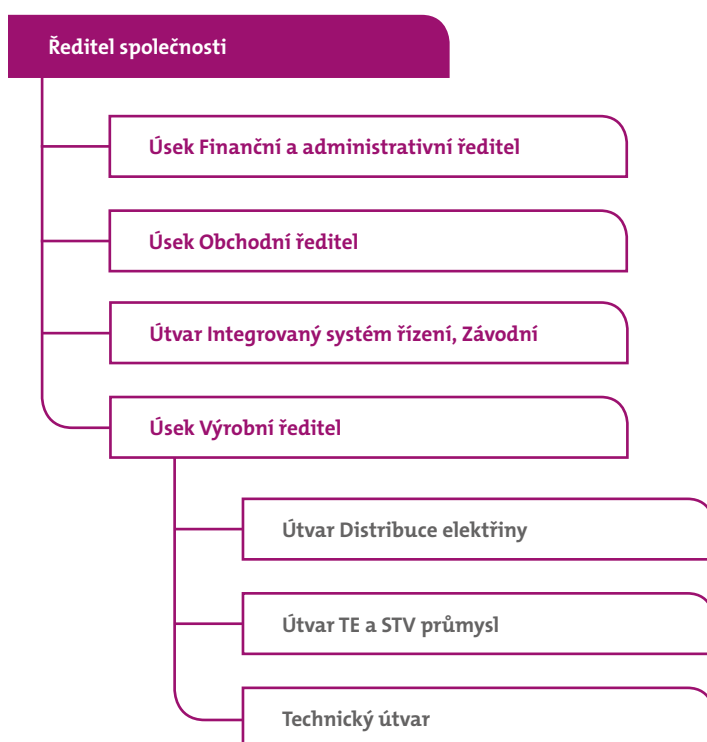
Ředitel společnosti

Úsek Finanční a administrativní ředitel

Úsek Obchodní ředitel

Útvar Integrovaný systém řízení, Závodní

Úsek Výrobní ředitel

Útvar Distribuce elektřiny

Útvar TE a STV průmysl

Technický útvar